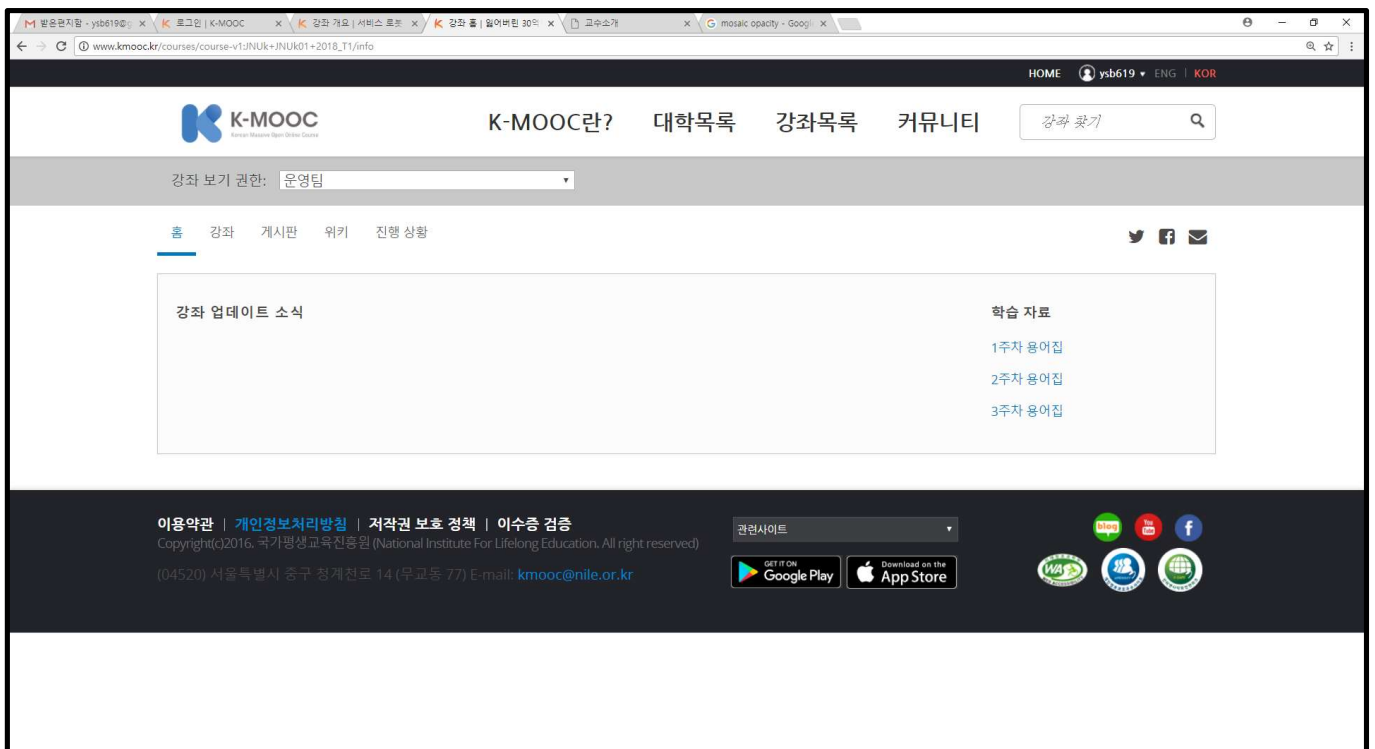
M 받은편지함 - ysb619@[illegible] × K 로그인 | K-MOOC × K 강좌 개요 | 서비스 로봇 × K 강좌 홈 | 잃어버린 30의 × 교수소개 × G mosaic opacity - Googl ×

www.kmooc.kr/courses/course-v1:JNUk+JNUk01+2018_T1/info

HOME ysb619 ▾ ENG | KOR

K-MOOC
Korean Massive Open Online Course

K-MOOC란? 대학목록 강좌목록 커뮤니티

강좌 찾기

강좌 보기 권한: 운영팀

홈 강좌 게시판 위키 진행 상황

강좌 업데이트 소식

학습 자료

1주차 용어집

2주차 용어집

3주차 용어집

이용약관 | 개인정보처리방침 | 저작권 보호 정책 | 이수증 검증

Copyright(c)2016. 국가평생교육진흥원 (National Institute For Lifelong Education. All right reserved)

(04520) 서울특별시 중구 청계천로 14 (무교동 77) E-mail: kmooc@nile.or.kr

관련사이트

GET IT ON Google Play

Download on the App Store

blog

You Tube

f

WA